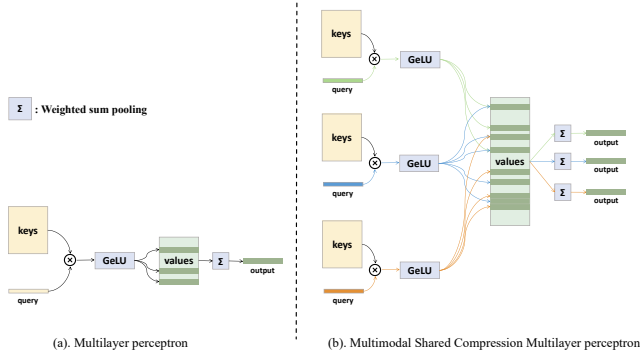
$\Sigma$ : Weighted sum pooling

keys

query

GeLU

values

$\Sigma$

output

(a). Multilayer perceptron

keys

query

GeLU

keys

query

GeLU

keys

query

GeLU

values

$\Sigma$

output

$\Sigma$

output

$\Sigma$

output

(b). Multimodal Shared Compression Multilayer perceptron